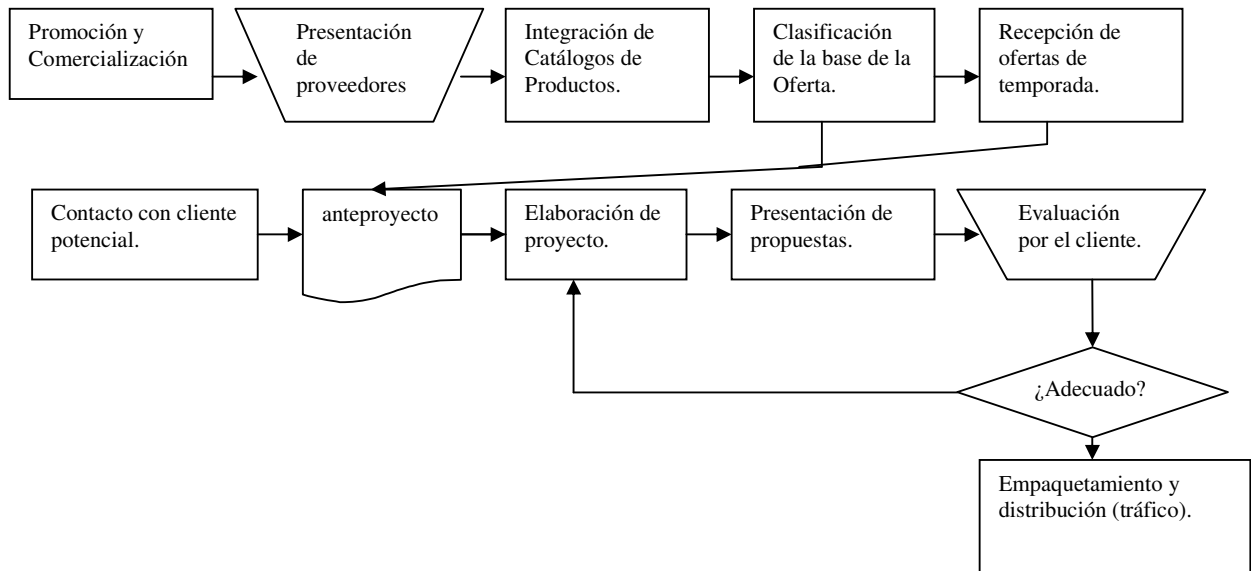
Promoción y Comercialización

Presentación de proveedores

Integración de Catálogos de Productos.

Clasificación de la base de la Oferta.

Recepción de ofertas de temporada.

Contacto con cliente potencial.

anteproyecto

Elaboración de proyecto.

Presentación de propuestas.

Evaluación por el cliente.

¿Adecuado?

Empaquetamiento y distribución (tráfico).